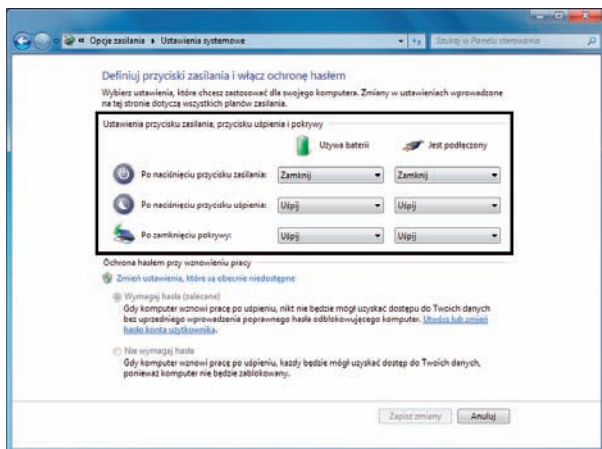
« Opcje zasilania ▸ Ustawienia systemowe

Szukaj w Panelu sterowania

Definiuj przyciski zasilania i włącz ochronę hasłem

Wybierz ustawienia, które chcesz zastosować dla swojego komputera. Zmiany w ustawieniach wprowadzone na tej stronie dotyczą wszystkich planów zasilania.

Ustawienia przycisku zasilania, przycisku uśpienia i pokrywy

| | Używa baterii | Jest podłączony |
|---|---|---|
| Po naciśnięciu przycisku zasilania: | Zamknij | Zamknij |
| Po naciśnięciu przycisku uśpienia: | Uśpij | Uśpij |
| Po zamknięciu pokrywy: | Uśpij | Uśpij |

Ochrona hasłem przy wznowieniu pracy

Zmień ustawienia, które są obecnie niedostępne

Wymagaj hasła (zalecane)
Gdy komputer wznowi pracę po uśpieniu, nikt nie będzie mógł uzyskać dostępu do Twoich danych bez uprzedniego wprowadzenia poprawnego hasła odblokowującego komputer. Utwórz lub zmień hasło konta użytkownika.

Nie wymagaj hasła
Gdy komputer wznowi pracę po uśpieniu, każdy będzie mógł uzyskać dostęp do Twoich danych, ponieważ komputer nie będzie zablokowany.

Zapisz zmiany    Anuluj